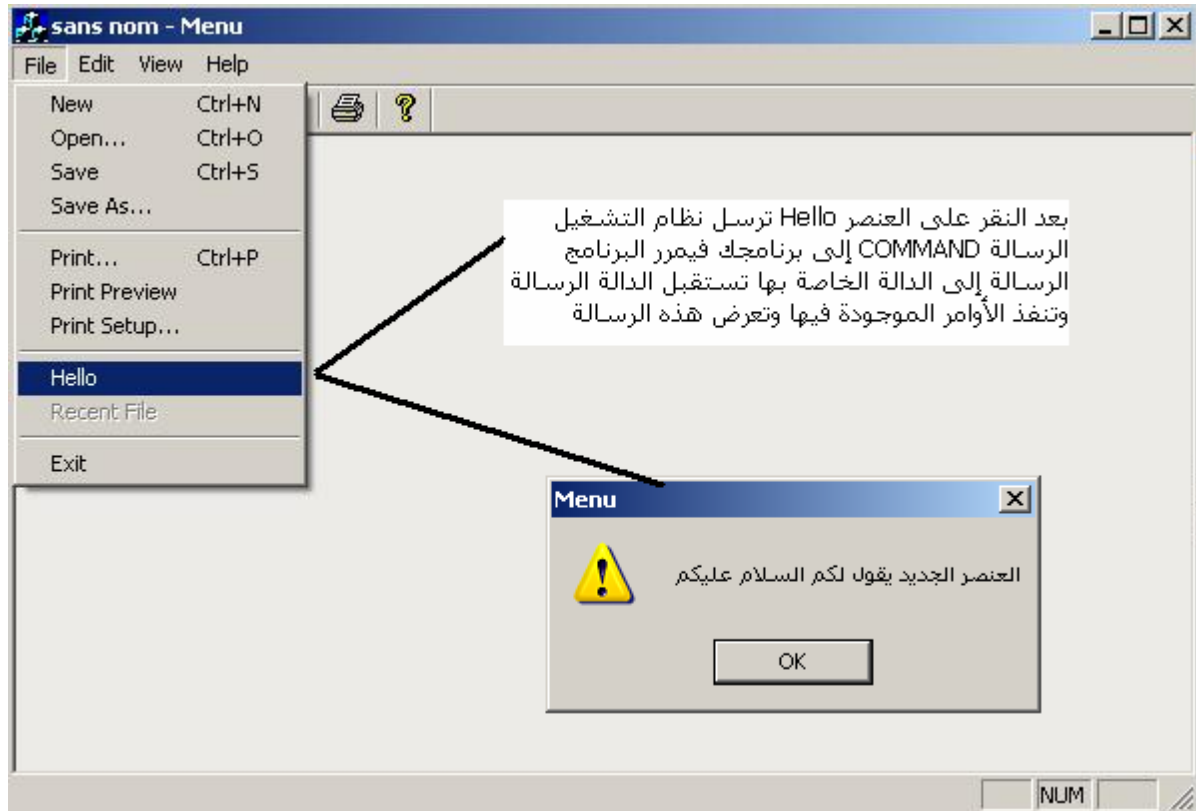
sans nom - Menu

File Edit View Help

New Ctrl+N
Open... Ctrl+O
Save Ctrl+S
Save As...
Print... Ctrl+P
Print Preview
Print Setup...
Hello
Recent File
Exit

بعد النقر على العنصر Hello ترسـل نظام التشـغيل الرسـالة COMMAND إلى برنامجك فيمرر البرنامج الرسـالة إلى الدالة الخاصة بها تسـتقبل الدالة الرسـالة وتنفذ الأوامر الموجودة فيها وتعرض هذه الرسـالة

Menu

العنصر الجديد يقول لكم السلام عليكم

OK

NUM